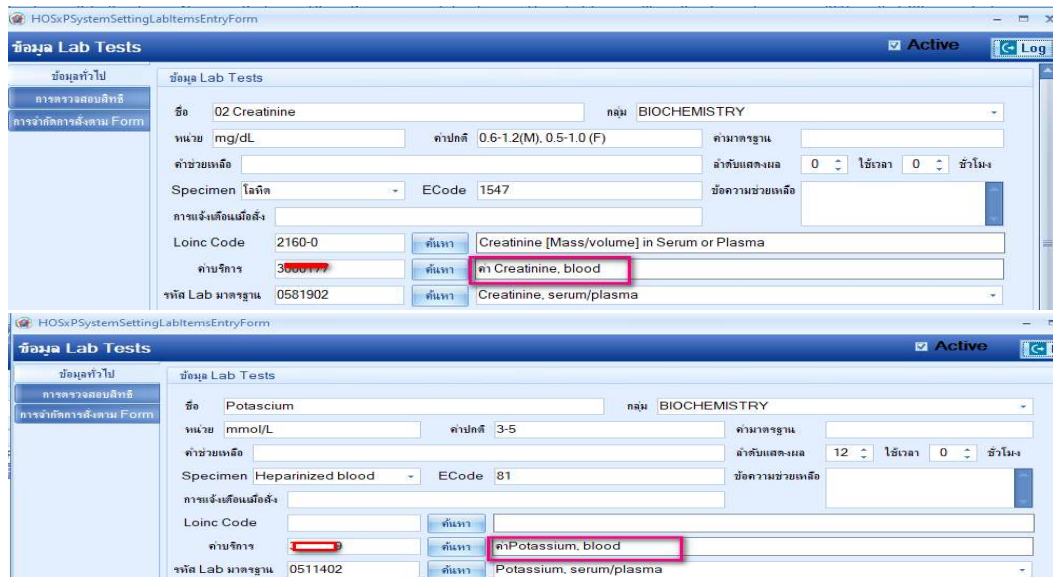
HOSxPSystemSettingLabItemsEntryForm

ข้อมูล Lab Tests

Active

Log

ข้อมูลทั่วไป

การตรวจสอบสิทธิ

การจำกัดการสั่งตาม Form

ข้อมูล Lab Tests

ชื่อ 02 Creatinine

กลุ่ม BIOCHEMISTRY

หน่วย mg/dL

ค่าปกติ 0.6-1.2(M), 0.5-1.0 (F)

ค่ามาตรฐาน

คำช่วยเหลือ

ลำดับแสดงผล 0

ใช้เวลา 0

ชั่วโมง

Specimen โลหิต

ECode 1547

ข้อความช่วยเหลือ

การแจ้งเตือนเมื่อสั่ง

Loinc Code 2160-0

ค้นหา

Creatinine [Mass/volume] in Serum or Plasma

ค่าบริการ 3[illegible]

ค้นหา

ค่า Creatinine, blood

รหัส Lab มาตรฐาน 0581902

ค้นหา

Creatinine, serum/plasma

HOSxPSystemSettingLabItemsEntryForm

ข้อมูล Lab Tests

Active

ข้อมูลทั่วไป

การตรวจสอบสิทธิ

การจำกัดการสั่งตาม Form

ข้อมูล Lab Tests

ชื่อ Potascium

กลุ่ม BIOCHEMISTRY

หน่วย mmol/L

ค่าปกติ 3-5

ค่ามาตรฐาน

คำช่วยเหลือ

ลำดับแสดงผล 12

ใช้เวลา 0

ชั่วโมง

Specimen Heparinized blood

ECode 81

ข้อความช่วยเหลือ

การแจ้งเตือนเมื่อสั่ง

Loinc Code

ค้นหา

ค่าบริการ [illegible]9

ค้นหา

ค่าPotassium, blood

รหัส Lab มาตรฐาน 0511402

ค้นหา

Potassium, serum/plasma